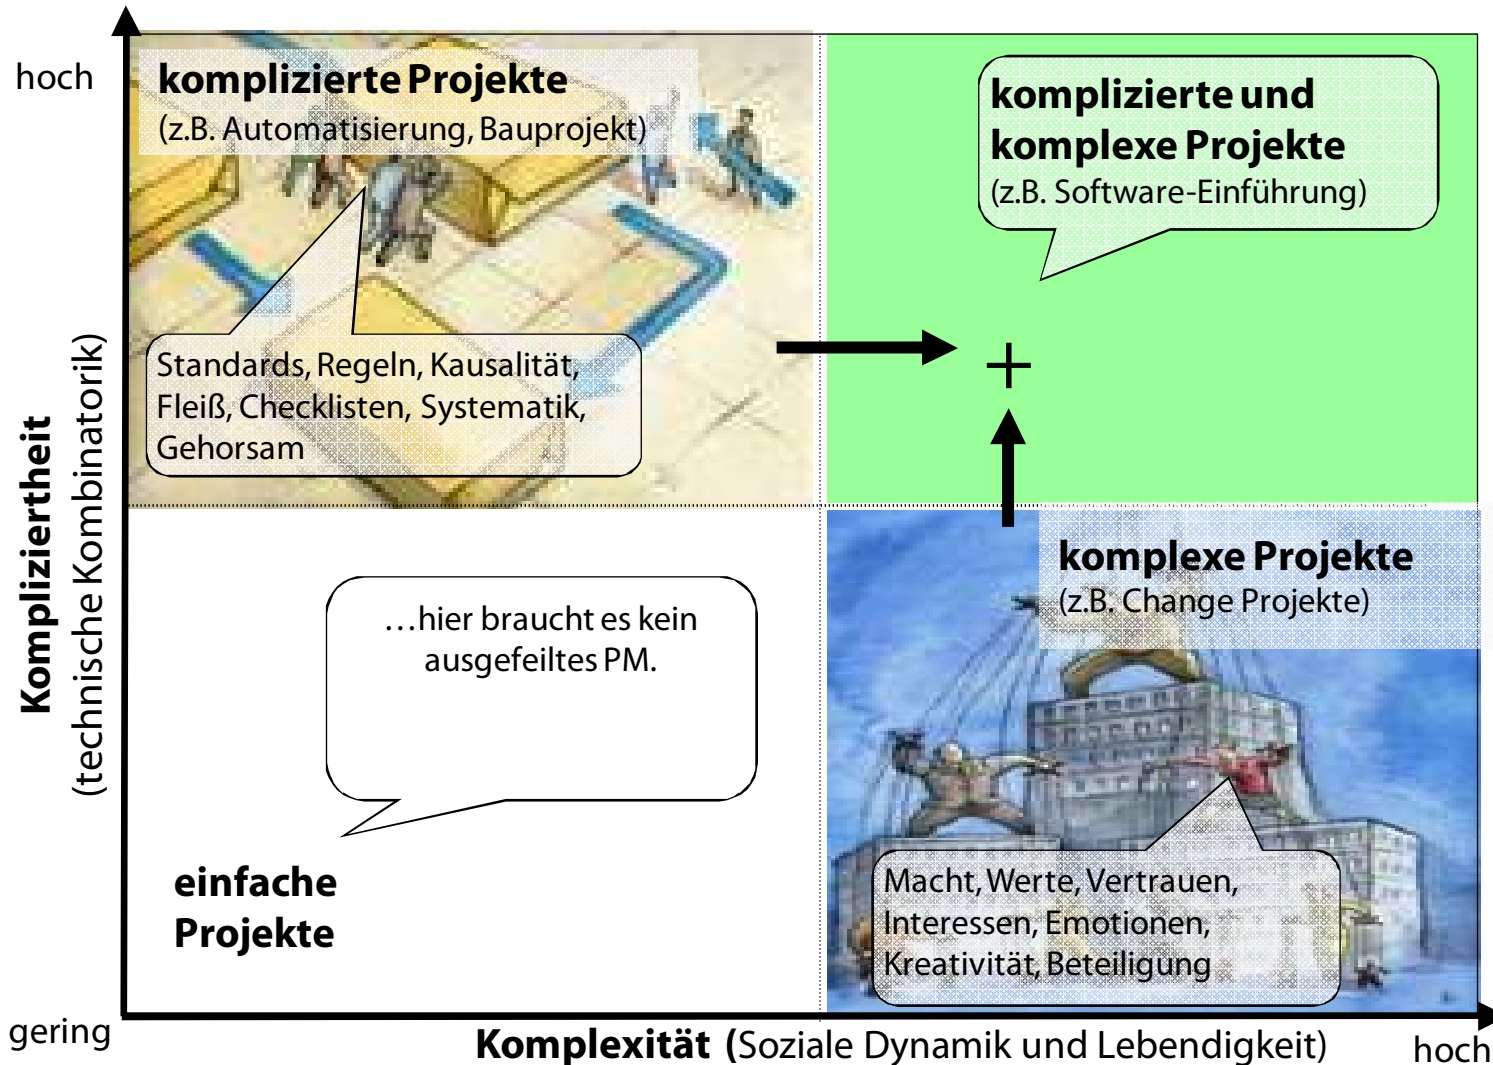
hoch

komplizierte Projekte
(z.B. Automatisierung, Bauprojekt)

Standards, Regeln, Kausalität, Fleiß, Checklisten, Systematik, Gehorsam

komplizierte und komplexe Projekte
(z.B. Software-Einführung)

+

…hier braucht es kein ausgefeiltes PM.

einfache Projekte

komplexe Projekte
(z.B. Change Projekte)

Macht, Werte, Vertrauen, Interessen, Emotionen, Kreativität, Beteiligung

Kompliziertheit
(technische Kombinatorik)

gering

Komplexität (Soziale Dynamik und Lebendigkeit)

hoch